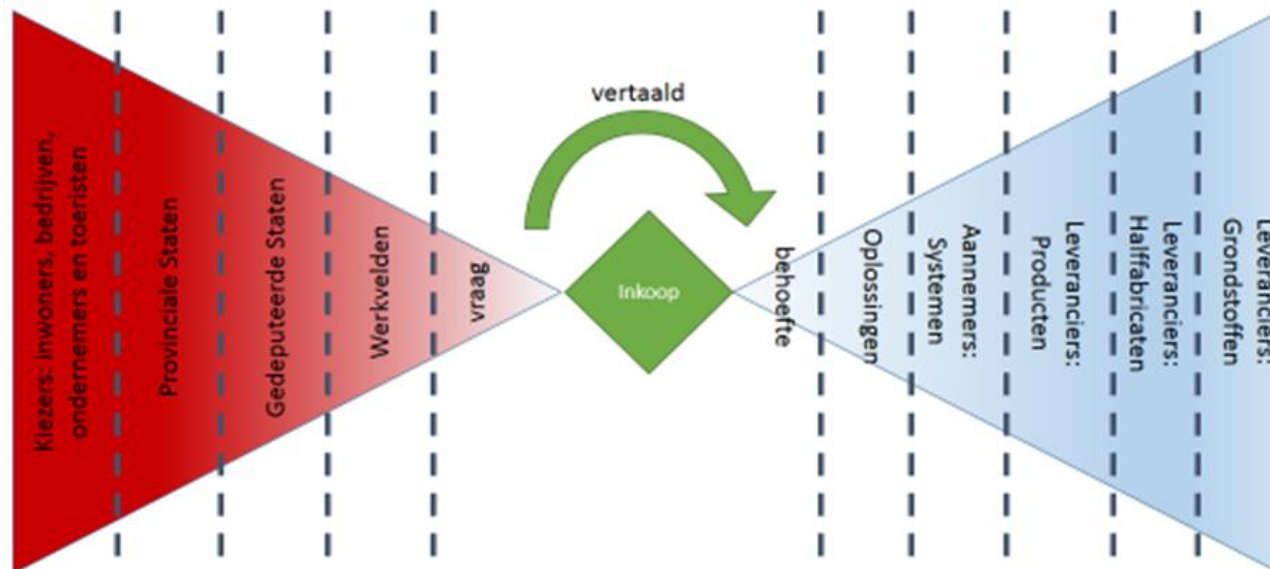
Kiezers: inwoners, bedrijven, ondernemers en toeristen

Provinciale Staten

Gedeputeerde Staten

Werkvelden

vraag

vertaald

Inkoop

behoefte

Oplossingen

Aannemers: Systemen

Leveranciers: Producten

Leveranciers: Halffabricaten

Leveranciers: Grondstoffen